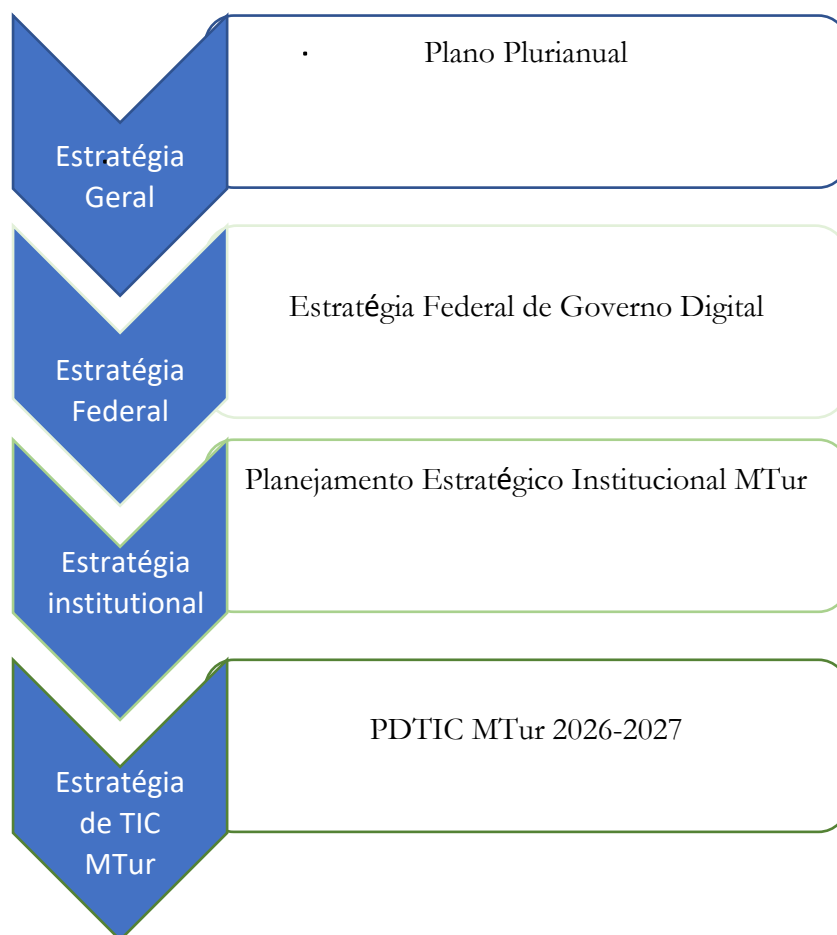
Estratégia Geral

Plano Plurianual

Estratégia Federal

Estratégia Federal de Governo Digital

Estratégia institutional

Planejamento Estratégico Institucional MTur

Estratégia de TIC MTur

PDTIC MTur 2026-2027